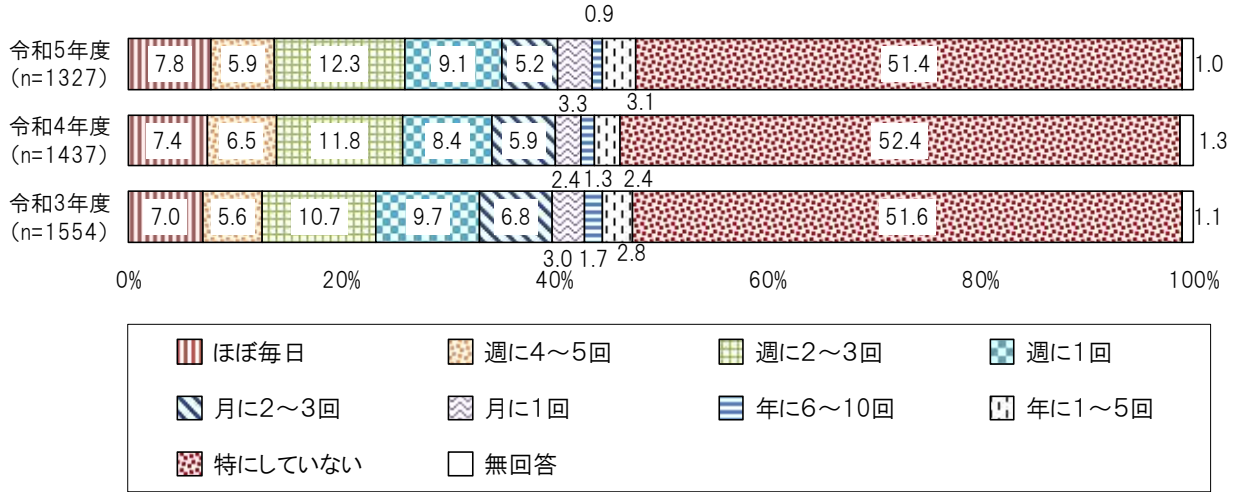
0.9

令和5年度
(n=1327)

7.8 5.9 12.3 9.1 5.2 51.4 1.0

3.3 3.1

令和4年度
(n=1437)

7.4 6.5 11.8 8.4 5.9 52.4 1.3

2.4 1.3 2.4

令和3年度
(n=1554)

7.0 5.6 10.7 9.7 6.8 51.6 1.1

3.0 1.7 2.8

0% 20% 40% 60% 80% 100%

ほぼ毎日
週に4～5回
週に2～3回
週に1回
月に2～3回
月に1回
年に6～10回
年に1～5回
特にしていない
無回答